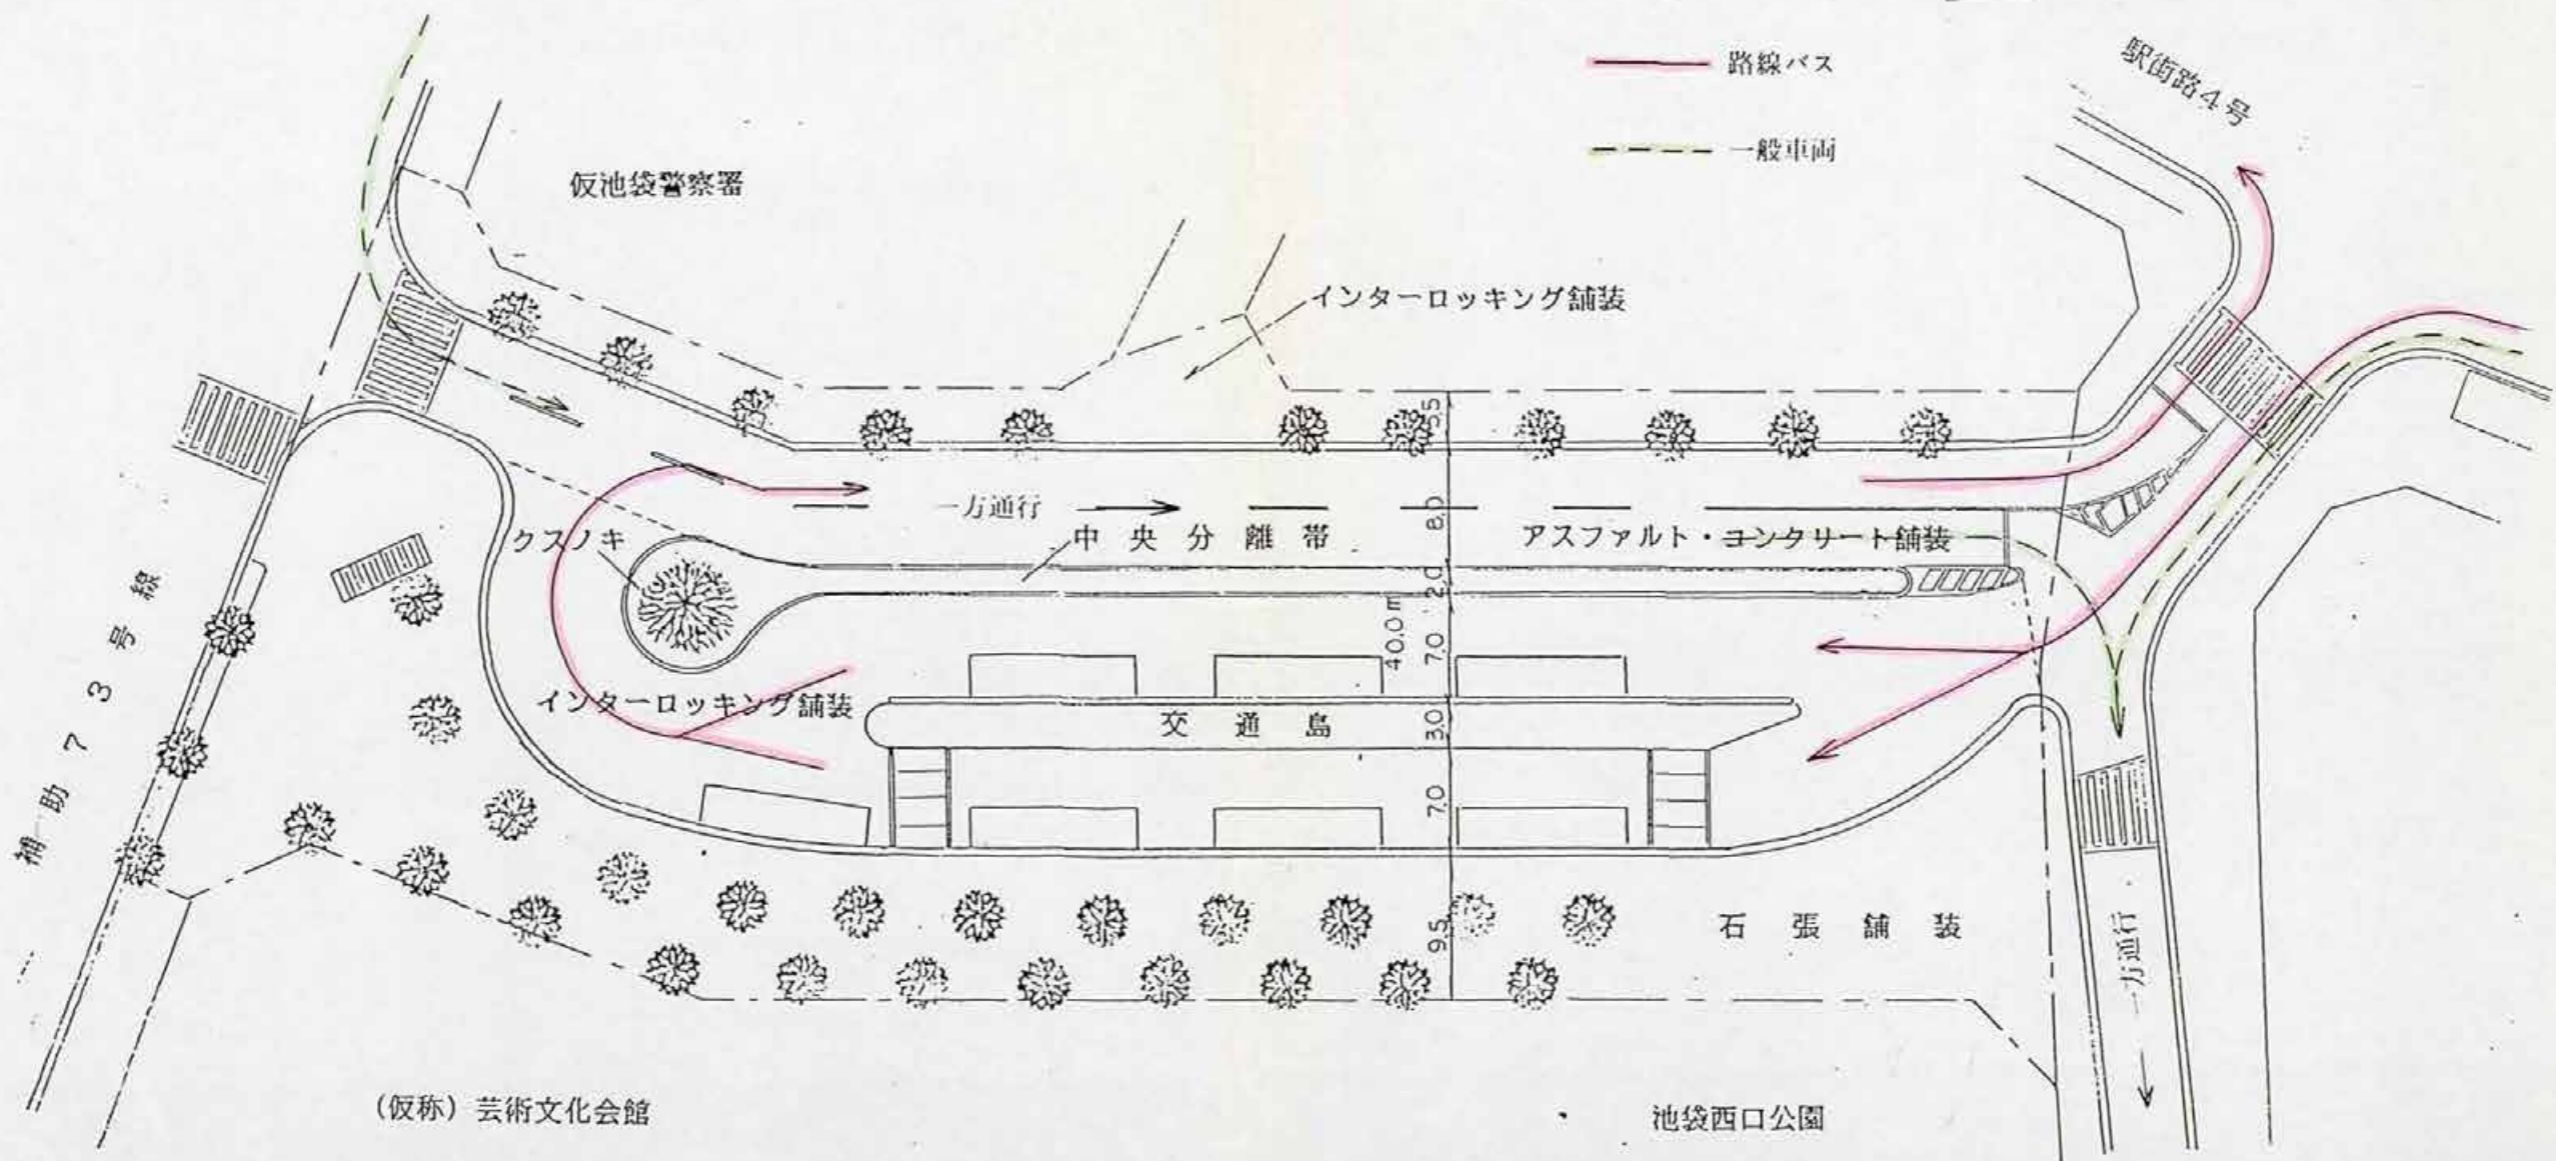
路線バス

一般車両

駅街路4号

仮池袋警察署

インターロッキング舗装

5.5

一方通行

8.0

中央分離帯

アスファルト・コンクリート舗装

クスノキ

2.0

40.0m

7.0

補助73号線

インターロッキング舗装

交通島

3.0

7.0

9.5

石張舗装

一方通行

(仮称) 芸術文化会館

池袋西口公園